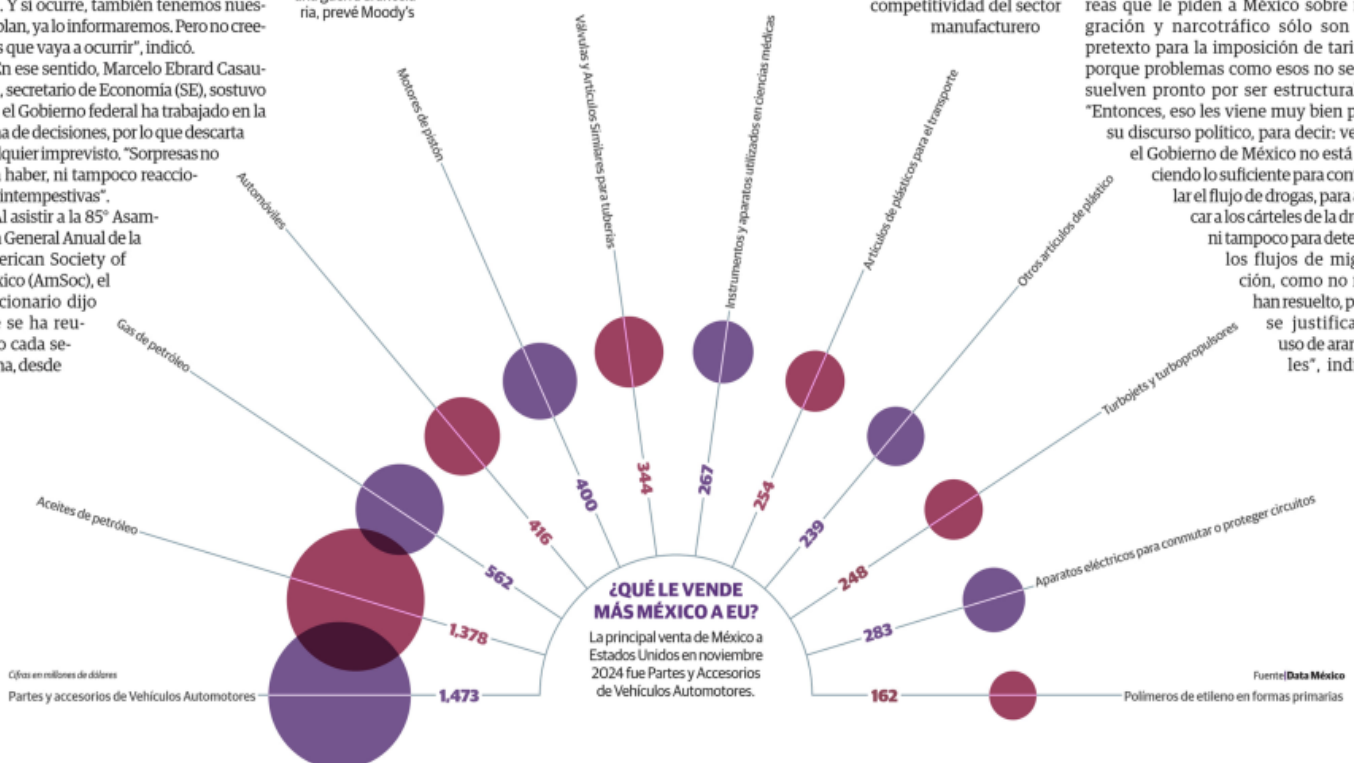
. Y si ocurre, también tenemos nues- plan, ya lo informaremos. Pero no cree- s que vaya a ocurrir", indicó.

En ese sentido, Marcelo Ebrard Casau- , secretario de Economía (SE), sostuvo el Gobierno federal ha trabajado en la a de decisiones, por lo que descarta lquier imprevisto. "Sorpresas no haber, ni tampoco reaccio- intempestivas".

al asistir a la 85° Asam- General Anual de la erican Society of xico (AmSoc), el cionario dijo se ha reu- o cada se- na, desde

ria, prevé Moody's

competitividad del sector manufacturero

reas que le piden a México sobre gración y narcotráfico sólo son pretexto para la imposición de tari porque problemas como esos no se suelven pronto por ser estructura "Entonces, eso les viene muy bien p su discurso político, para decir: ve el Gobierno de México no está ciendo lo suficiente para con lar el flujo de drogas, para car a los cárteles de la dr ni tampoco para dete los flujos de mig ción, como no han resuelto, p se justifica uso de aran les", ind

Motores de pistón
Válvulas y Artículos Similares para tuberías
Instrumentos y aparatos utilizados en ciencias médicas
Artículos de plásticos para el transporte
Automóviles
Otros artículos de plástico
Turbojets y turbopropulsores
Gas de petróleo
Aceites de petróleo
Aparatos eléctricos para conmutar o proteger circuitos

400
344
267
254
416
239
562
248
1,378
283
1,473
162

¿QUÉ LE VENDE MÁS MÉXICO A EU?

La principal venta de México a Estados Unidos en noviembre 2024 fue Partes y Accesorios de Vehículos Automotores.

Cifras en millones de dólares

Partes y accesorios de Vehículos Automotores

Fuente|Data México

Polímeros de etileno en formas primarias